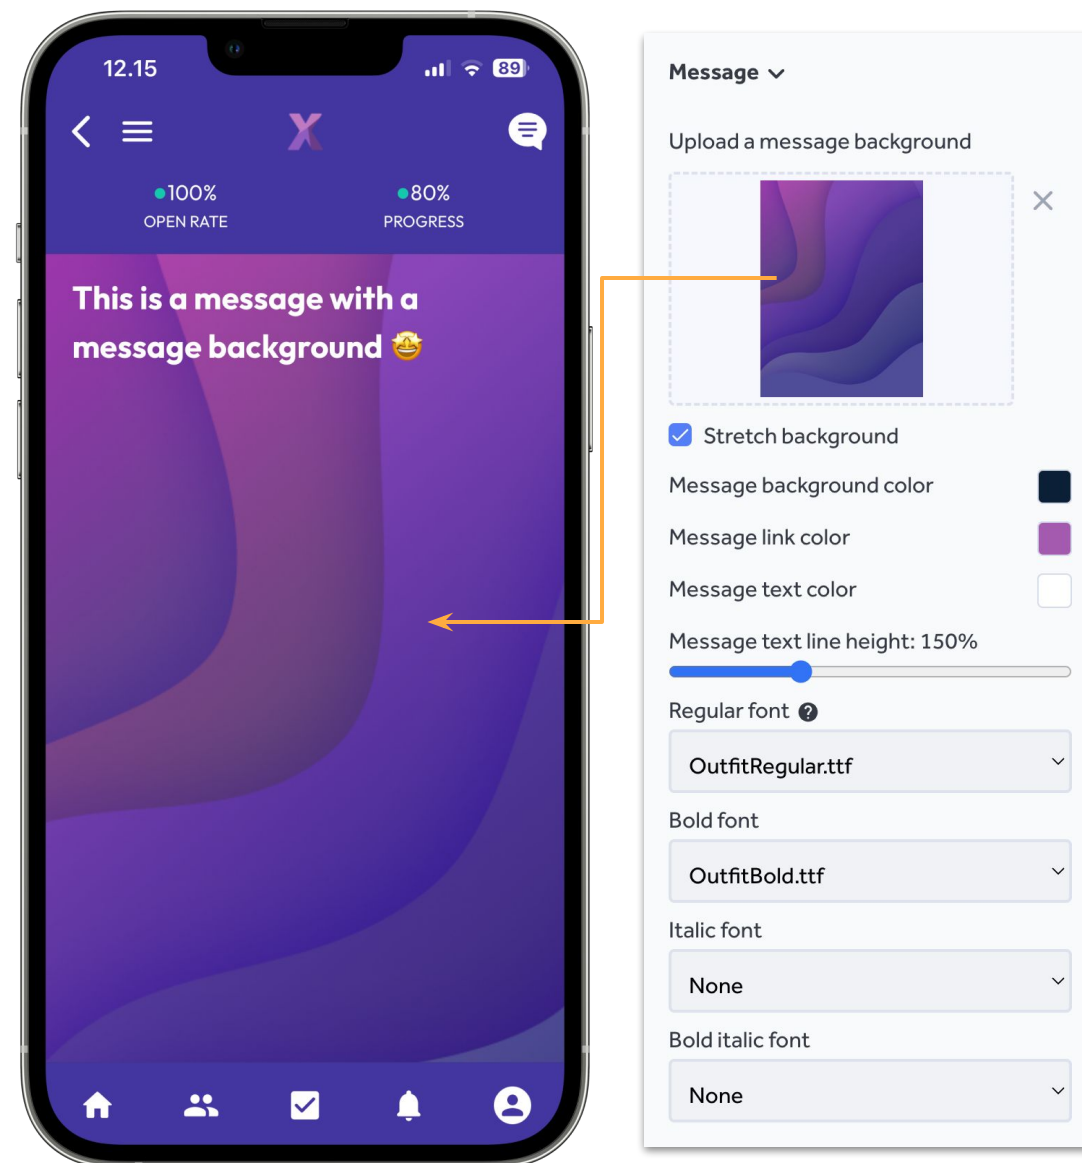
12.15

89

X

100%
OPEN RATE

80%
PROGRESS

This is a message with a message background 🤩

Message

Upload a message background

Stretch background

Message background color

Message link color

Message text color

Message text line height: 150%

Regular font

OutfitRegular.ttf

Bold font

OutfitBold.ttf

Italic font

None

Bold italic font

None